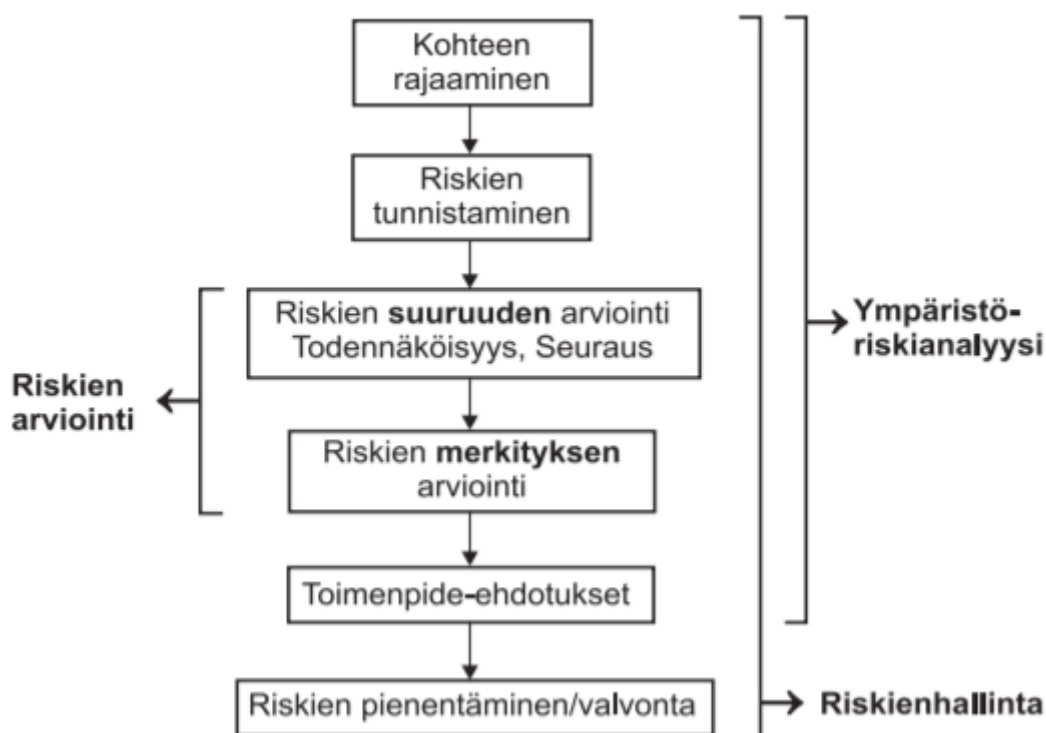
Kohteen rajaaminen

Riskien tunnistaminen

Riskien **suuruuden** arviointi Todennäköisyys, Seuraus

Riskien **merkityksen** arviointi

Toimenpide-ehdotukset

Riskien pienentäminen/valvonta

**Riskien arviointi**

**Ympäristöriskianalyysi**

**Riskienhallinta**